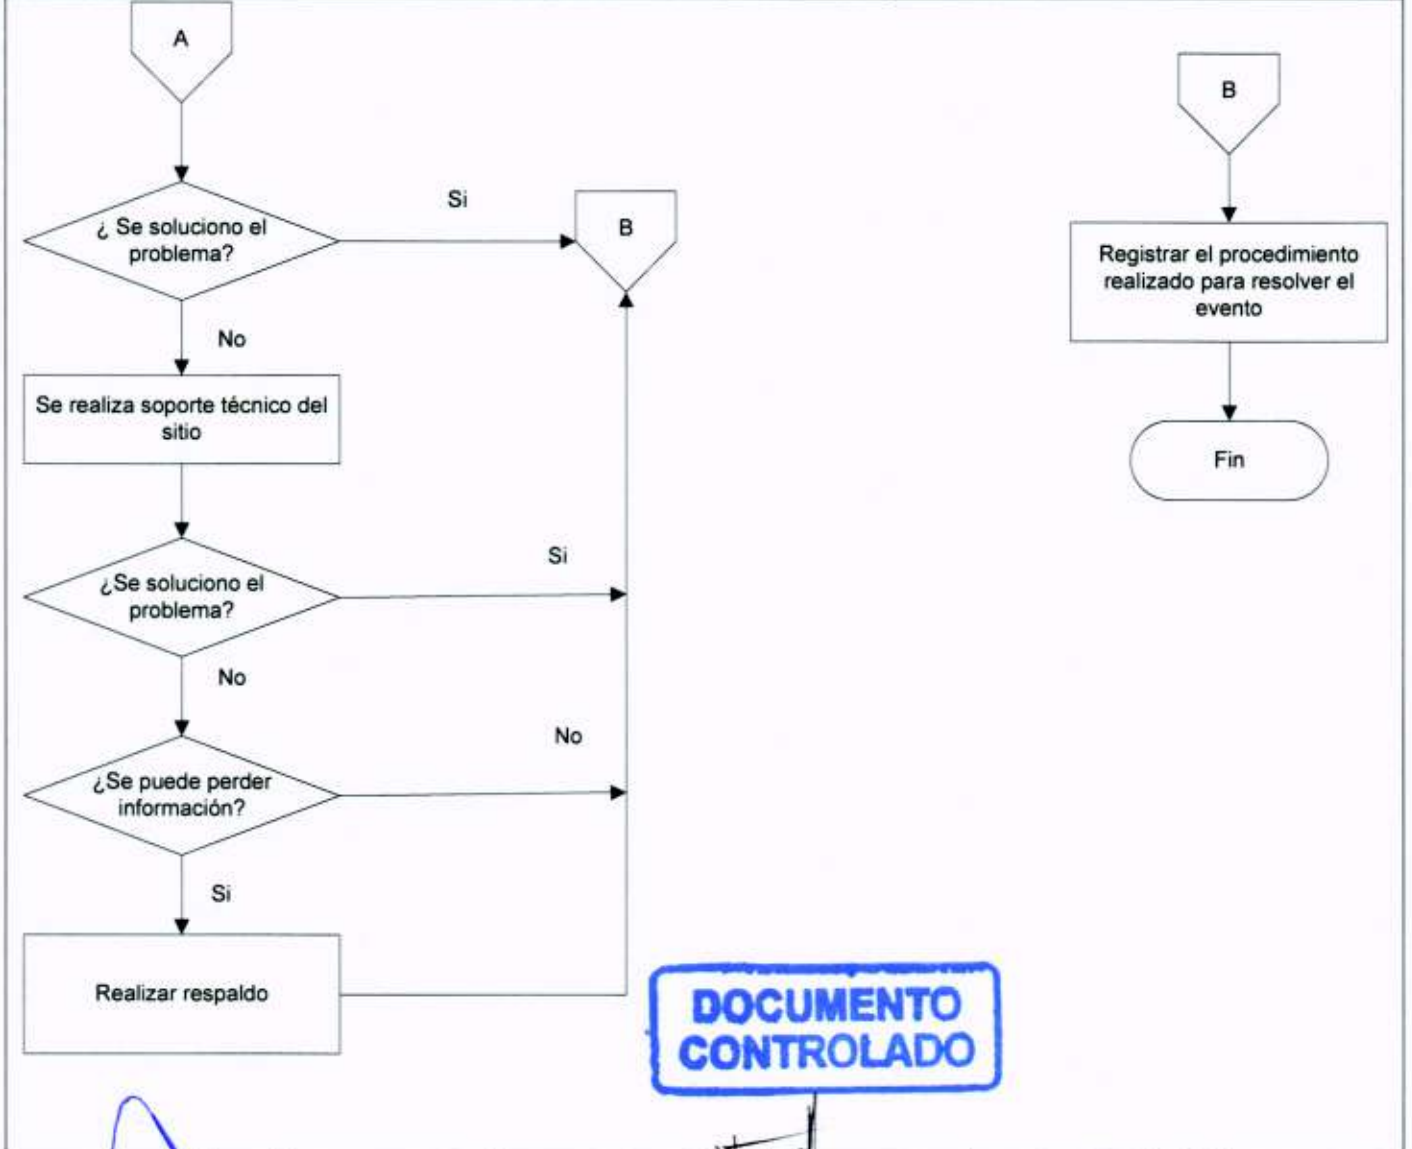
A

¿ Se soluciono el problema?

Si

B

No

Se realiza soporte técnico del sitio

¿Se soluciono el problema?

Si

No

¿Se puede perder información?

No

Si

Realizar respaldo

B

Registrar el procedimiento realizado para resolver el evento

Fin

DOCUMENTO CONTROLADO